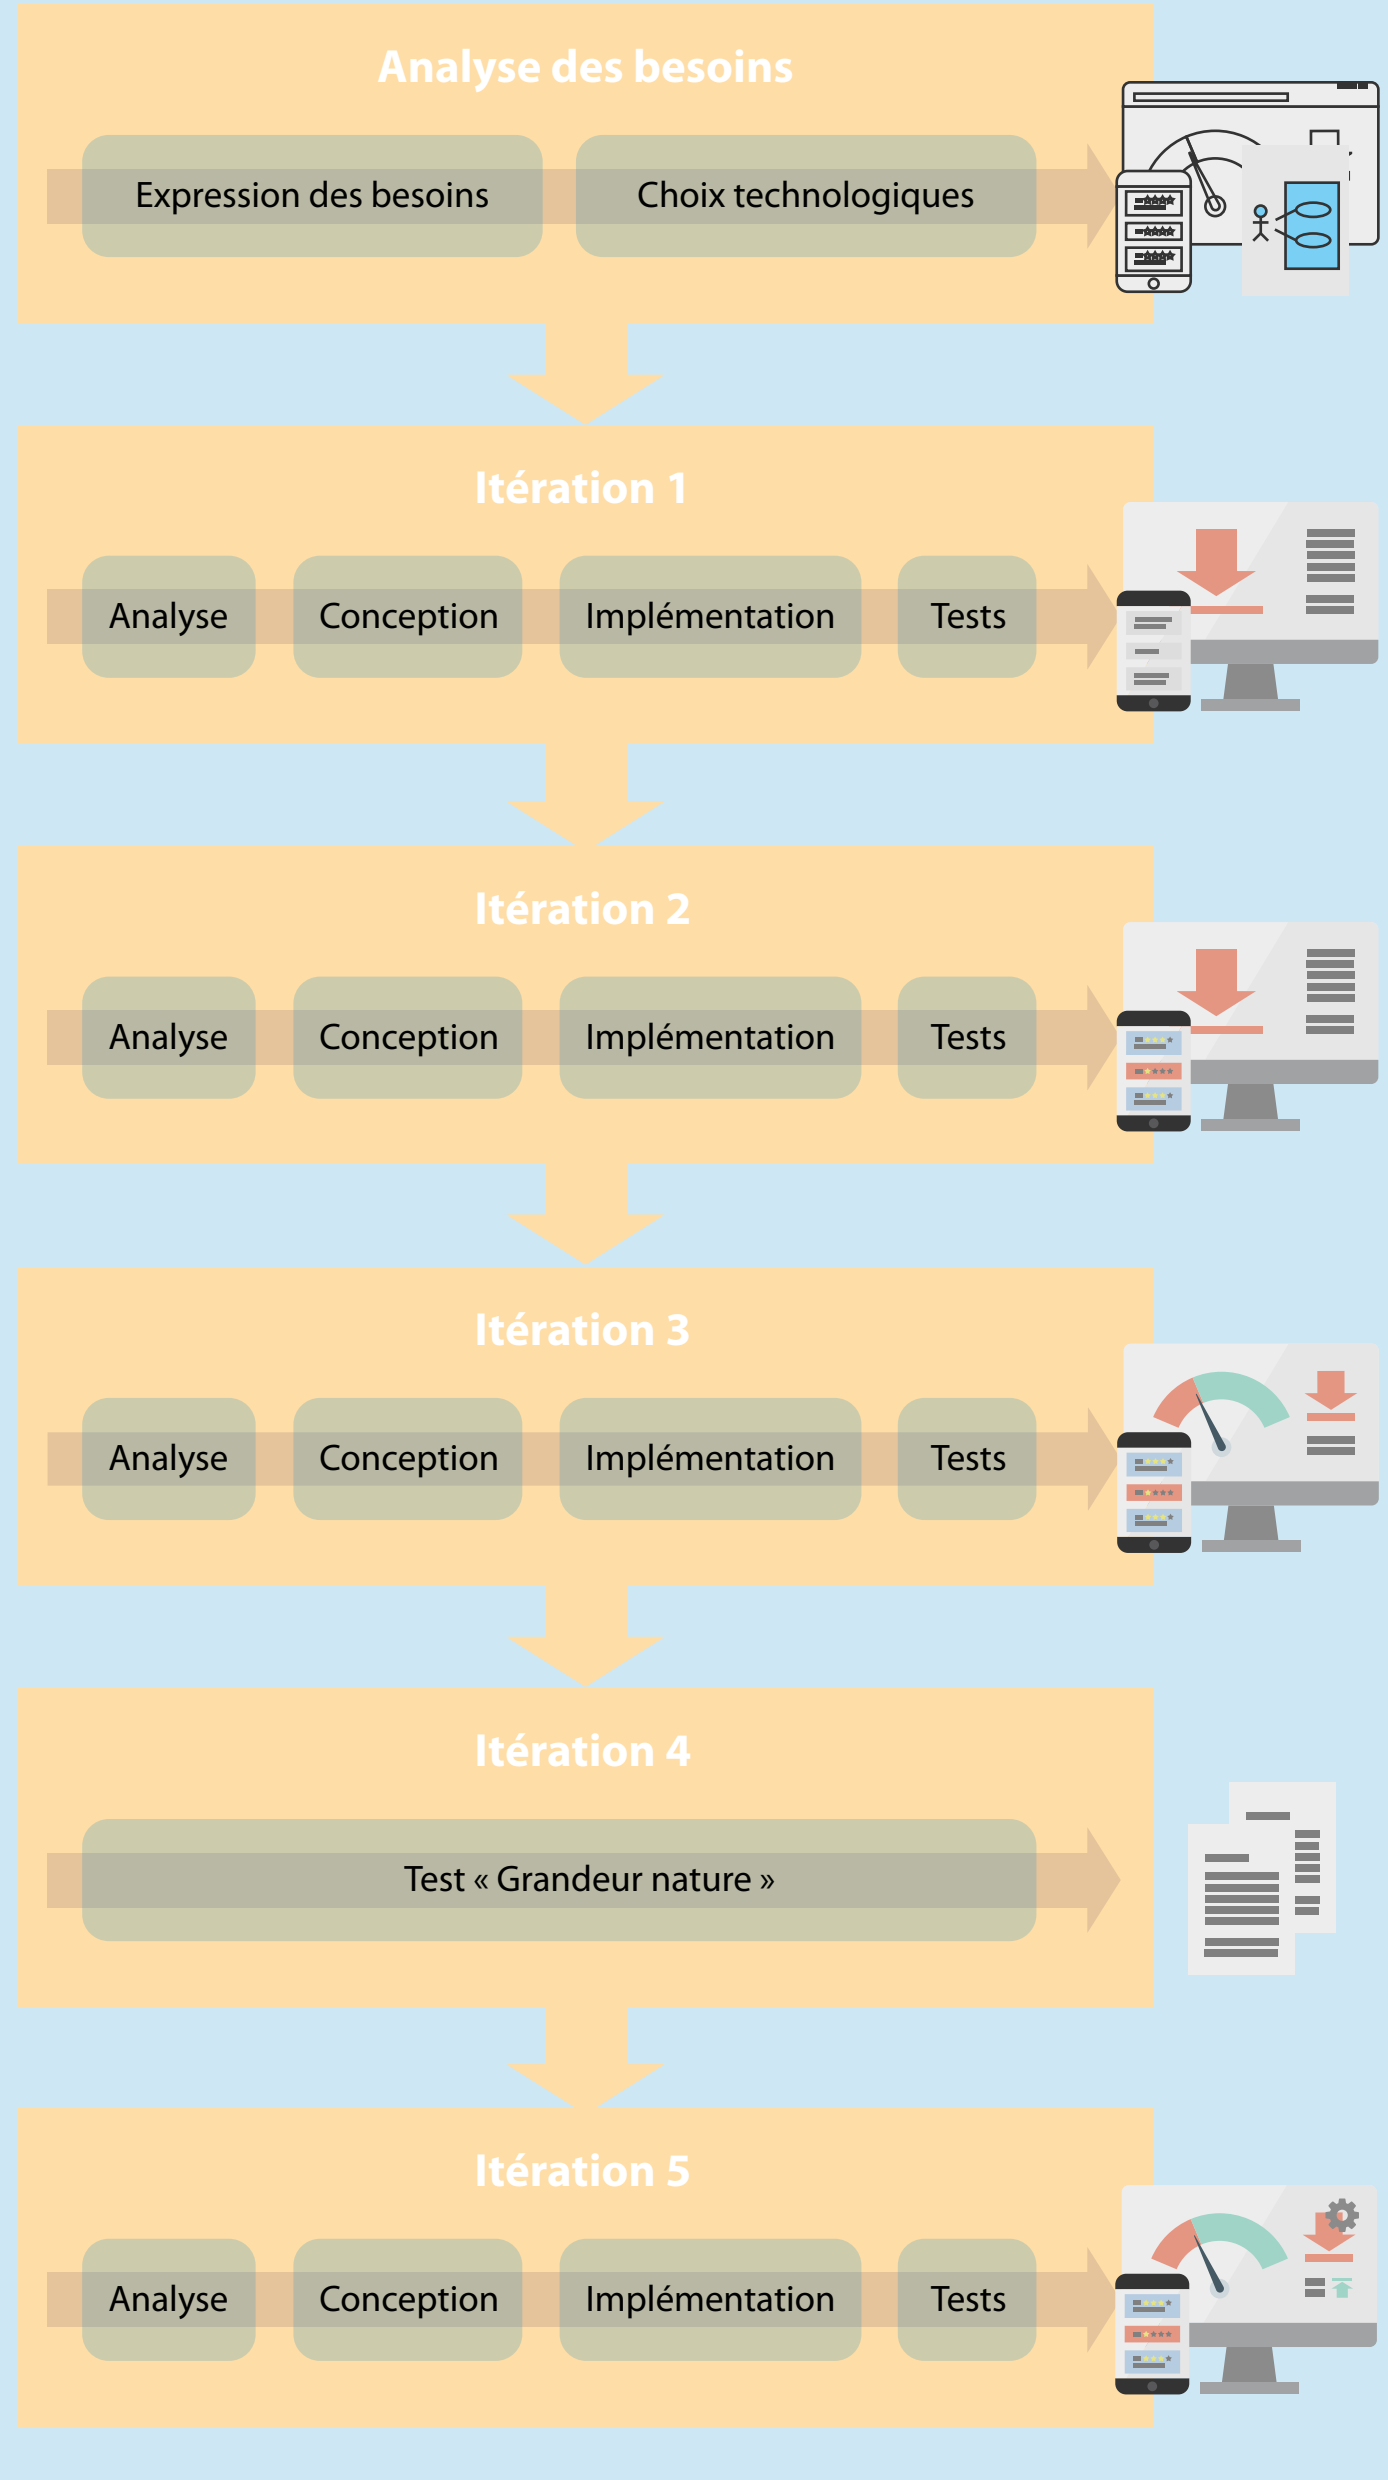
Analyse des besoins

Expression des besoins

Choix technologiques

Itération 1

Analyse

Conception

Implémentation

Tests

Itération 2

Analyse

Conception

Implémentation

Tests

Itération 3

Analyse

Conception

Implémentation

Tests

Itération 4

Test « Grandeur nature »

Itération 5

Analyse

Conception

Implémentation

Tests